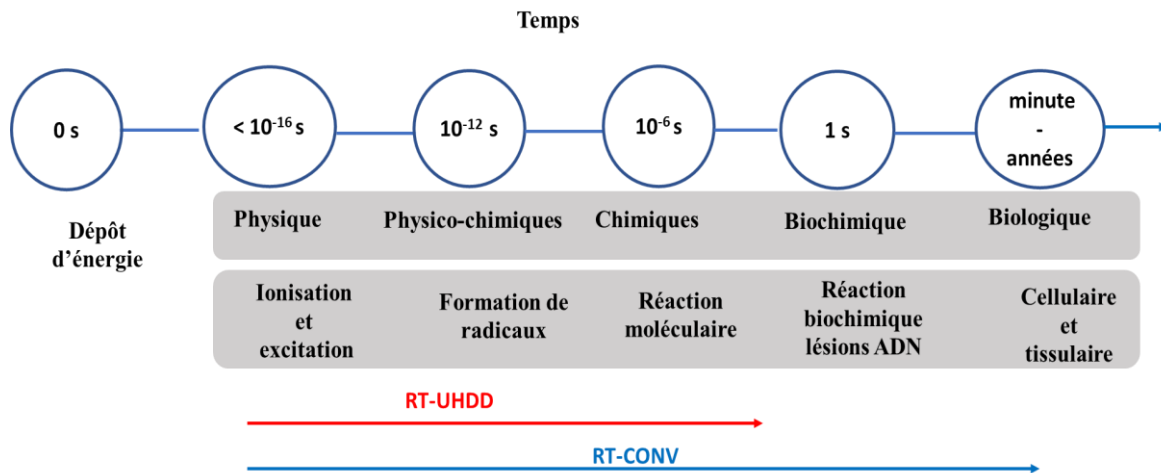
Temps

0 s

< $10^{-16}$ s

$10^{-12}$ s

$10^{-6}$ s

1 s

minute - années

Dépôt d'énergie

Physique

Physico-chimiques

Chimiques

Biochimique

Biologique

Ionisation et excitation

Formation de radicaux

Réaction moléculaire

Réaction biochimique lésions ADN

Cellulaire et tissulaire

RT-UHDD

RT-CONV